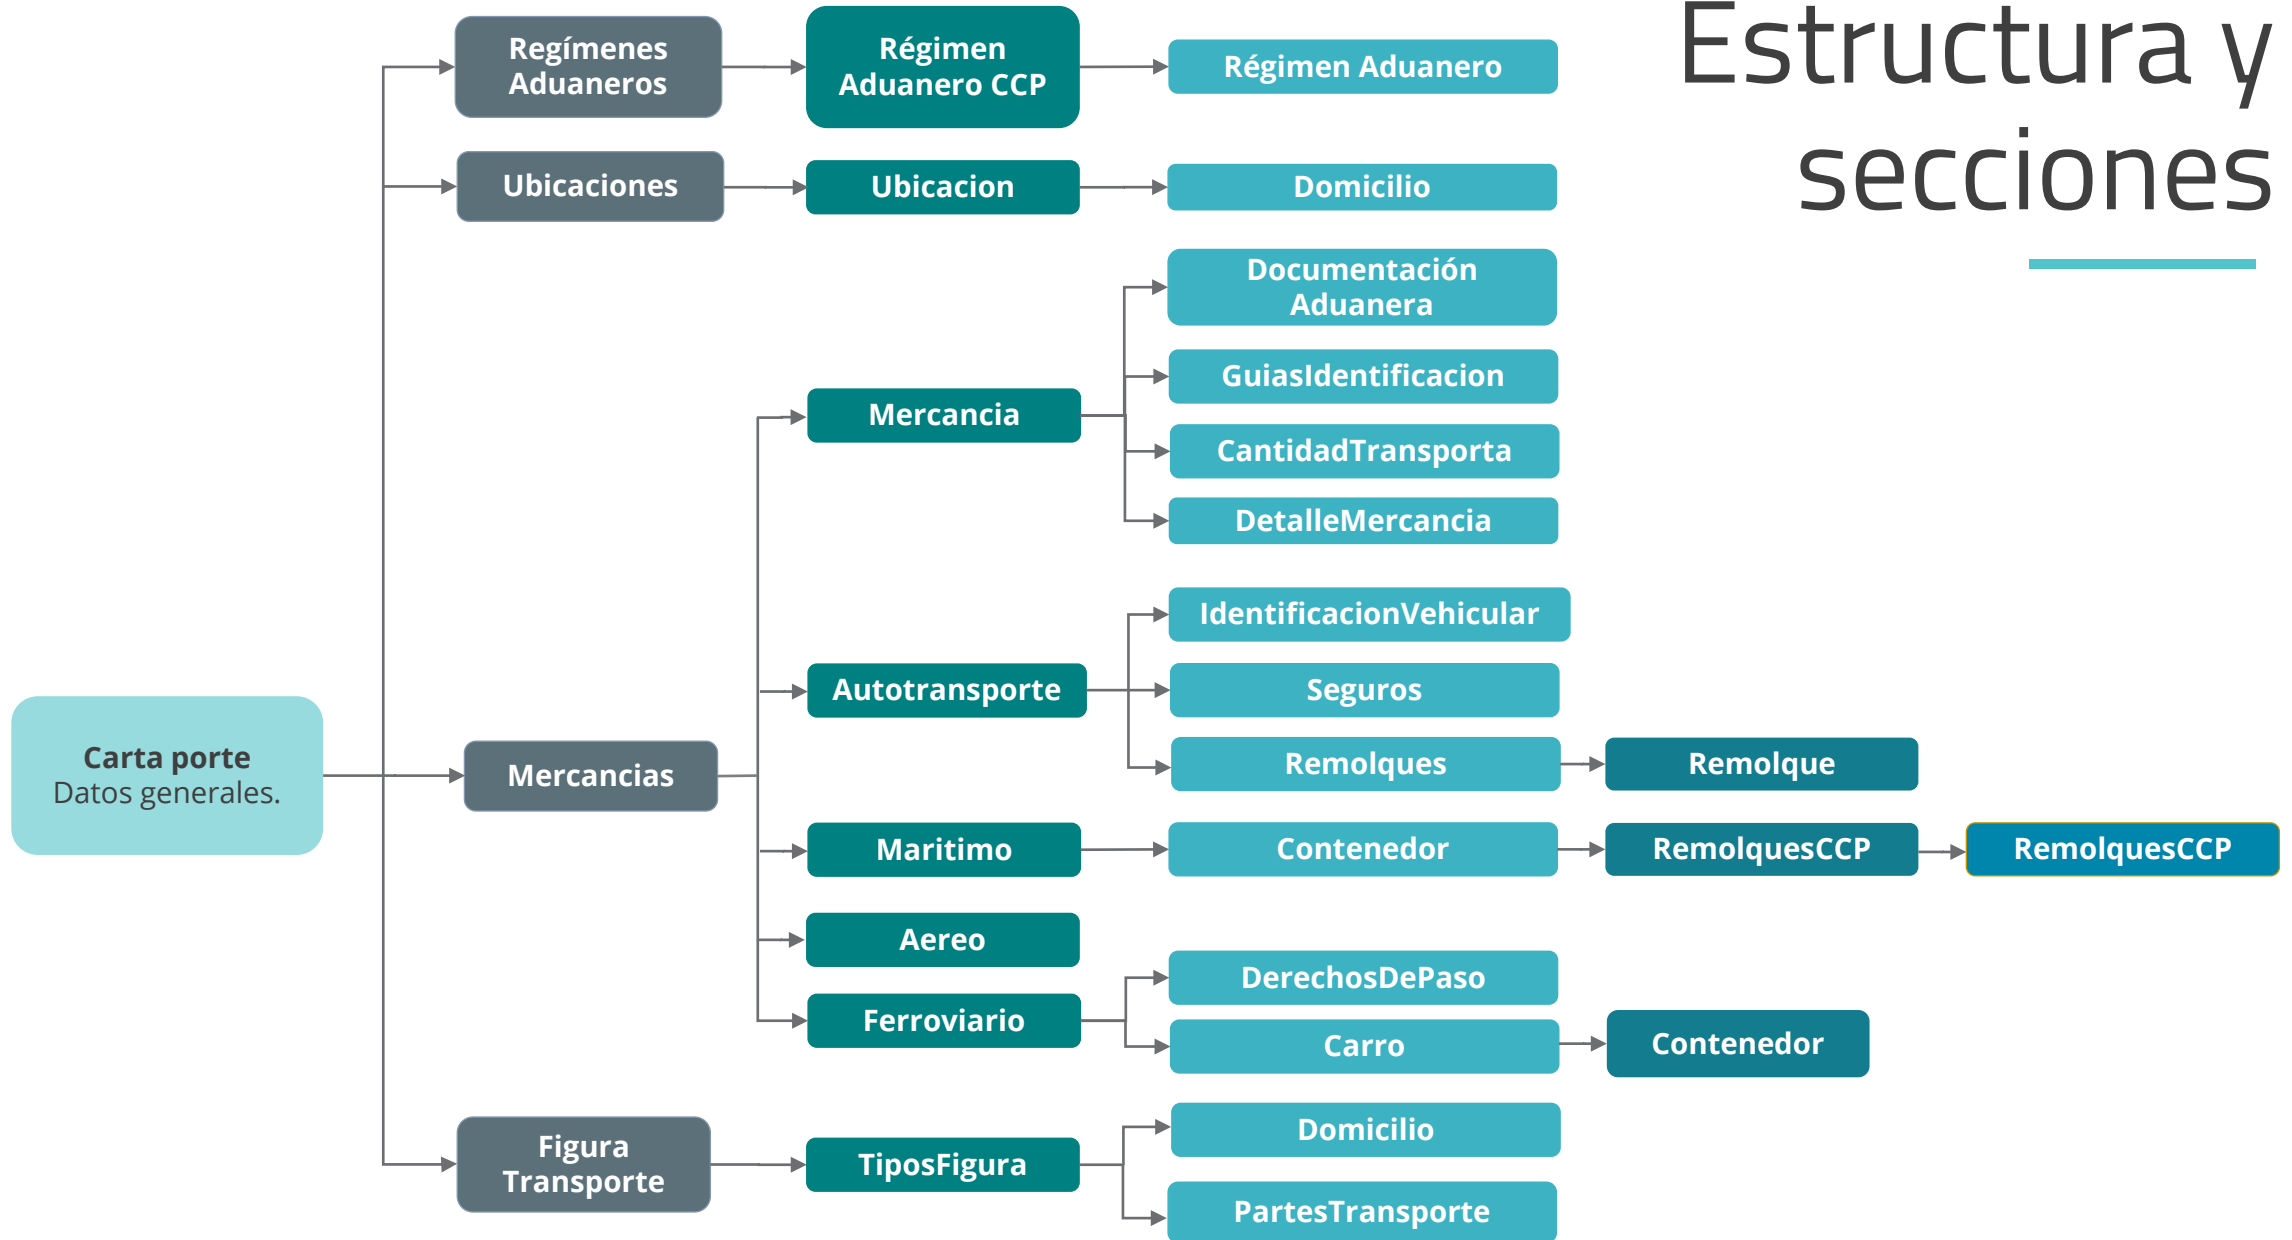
Estructura y secciones

Carta porte
Datos generales.

Regímenes Aduaneros

Régimen Aduanero CCP

Régimen Aduanero

Ubicaciones

Ubicacion

Domicilio

Mercancias

Mercancia

Documentación Aduanera

GuiasIdentificacion

CantidadTransporta

DetalleMercancia

Autotransporte

IdentificacionVehicular

Seguros

Remolques

Remolque

Maritimo

Contenedor

RemolquesCCP

RemolquesCCP

Aereo

Ferroviario

DerechosDePaso

Carro

Contenedor

Figura Transporte

TiposFigura

Domicilio

PartesTransporte